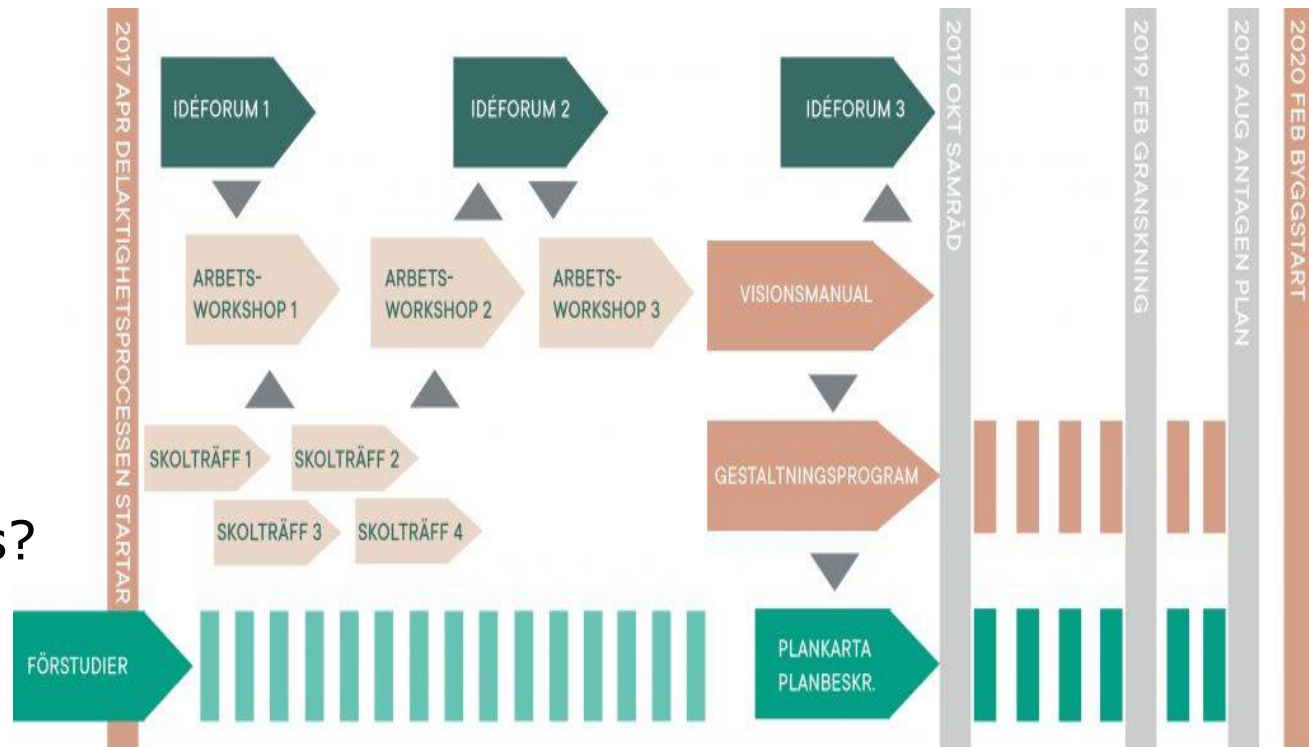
2017 APR DELAKTIGHETSPROCESSEN STARTAR

IDÉFORUM 1

IDÉFORUM 2

IDÉFORUM 3

ARBETS-WORKSHOP 1

ARBETS-WORKSHOP 2

ARBETS-WORKSHOP 3

VISIONSMANUAL

SKOLTRÄFF 1

SKOLTRÄFF 2

SKOLTRÄFF 3

SKOLTRÄFF 4

GESTALTNINGSPROGRAM

s?

FÖRSTUDIER

PLANKARTA PLANBESKR.

2017 OKT SAMRÅD

2019 FEB GRANSKNING

2019 AUG ANTAGEN PLAN

2020 FEB BYGGSTART